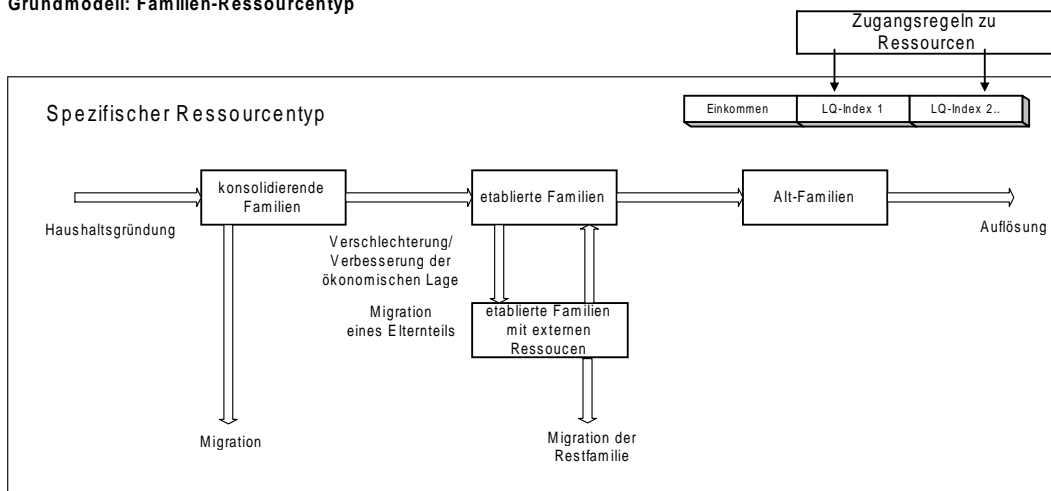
Grundmodell: Familien-Ressourcentyp

Zugangsregeln zu Ressourcen

Spezifischer Ressourcentyp

Einkommen | LQ-Index 1 | LQ-Index 2..

Haushaltsgründung

konsolidierende Familien

Verschlechterung/ Verbesserung der ökonomischen Lage

etablierte Familien

Alt-Familien

Auflösung

Migration eines Elternteils

etablierte Familien mit externen Ressoucen

Migration

Migration der Restfamilie